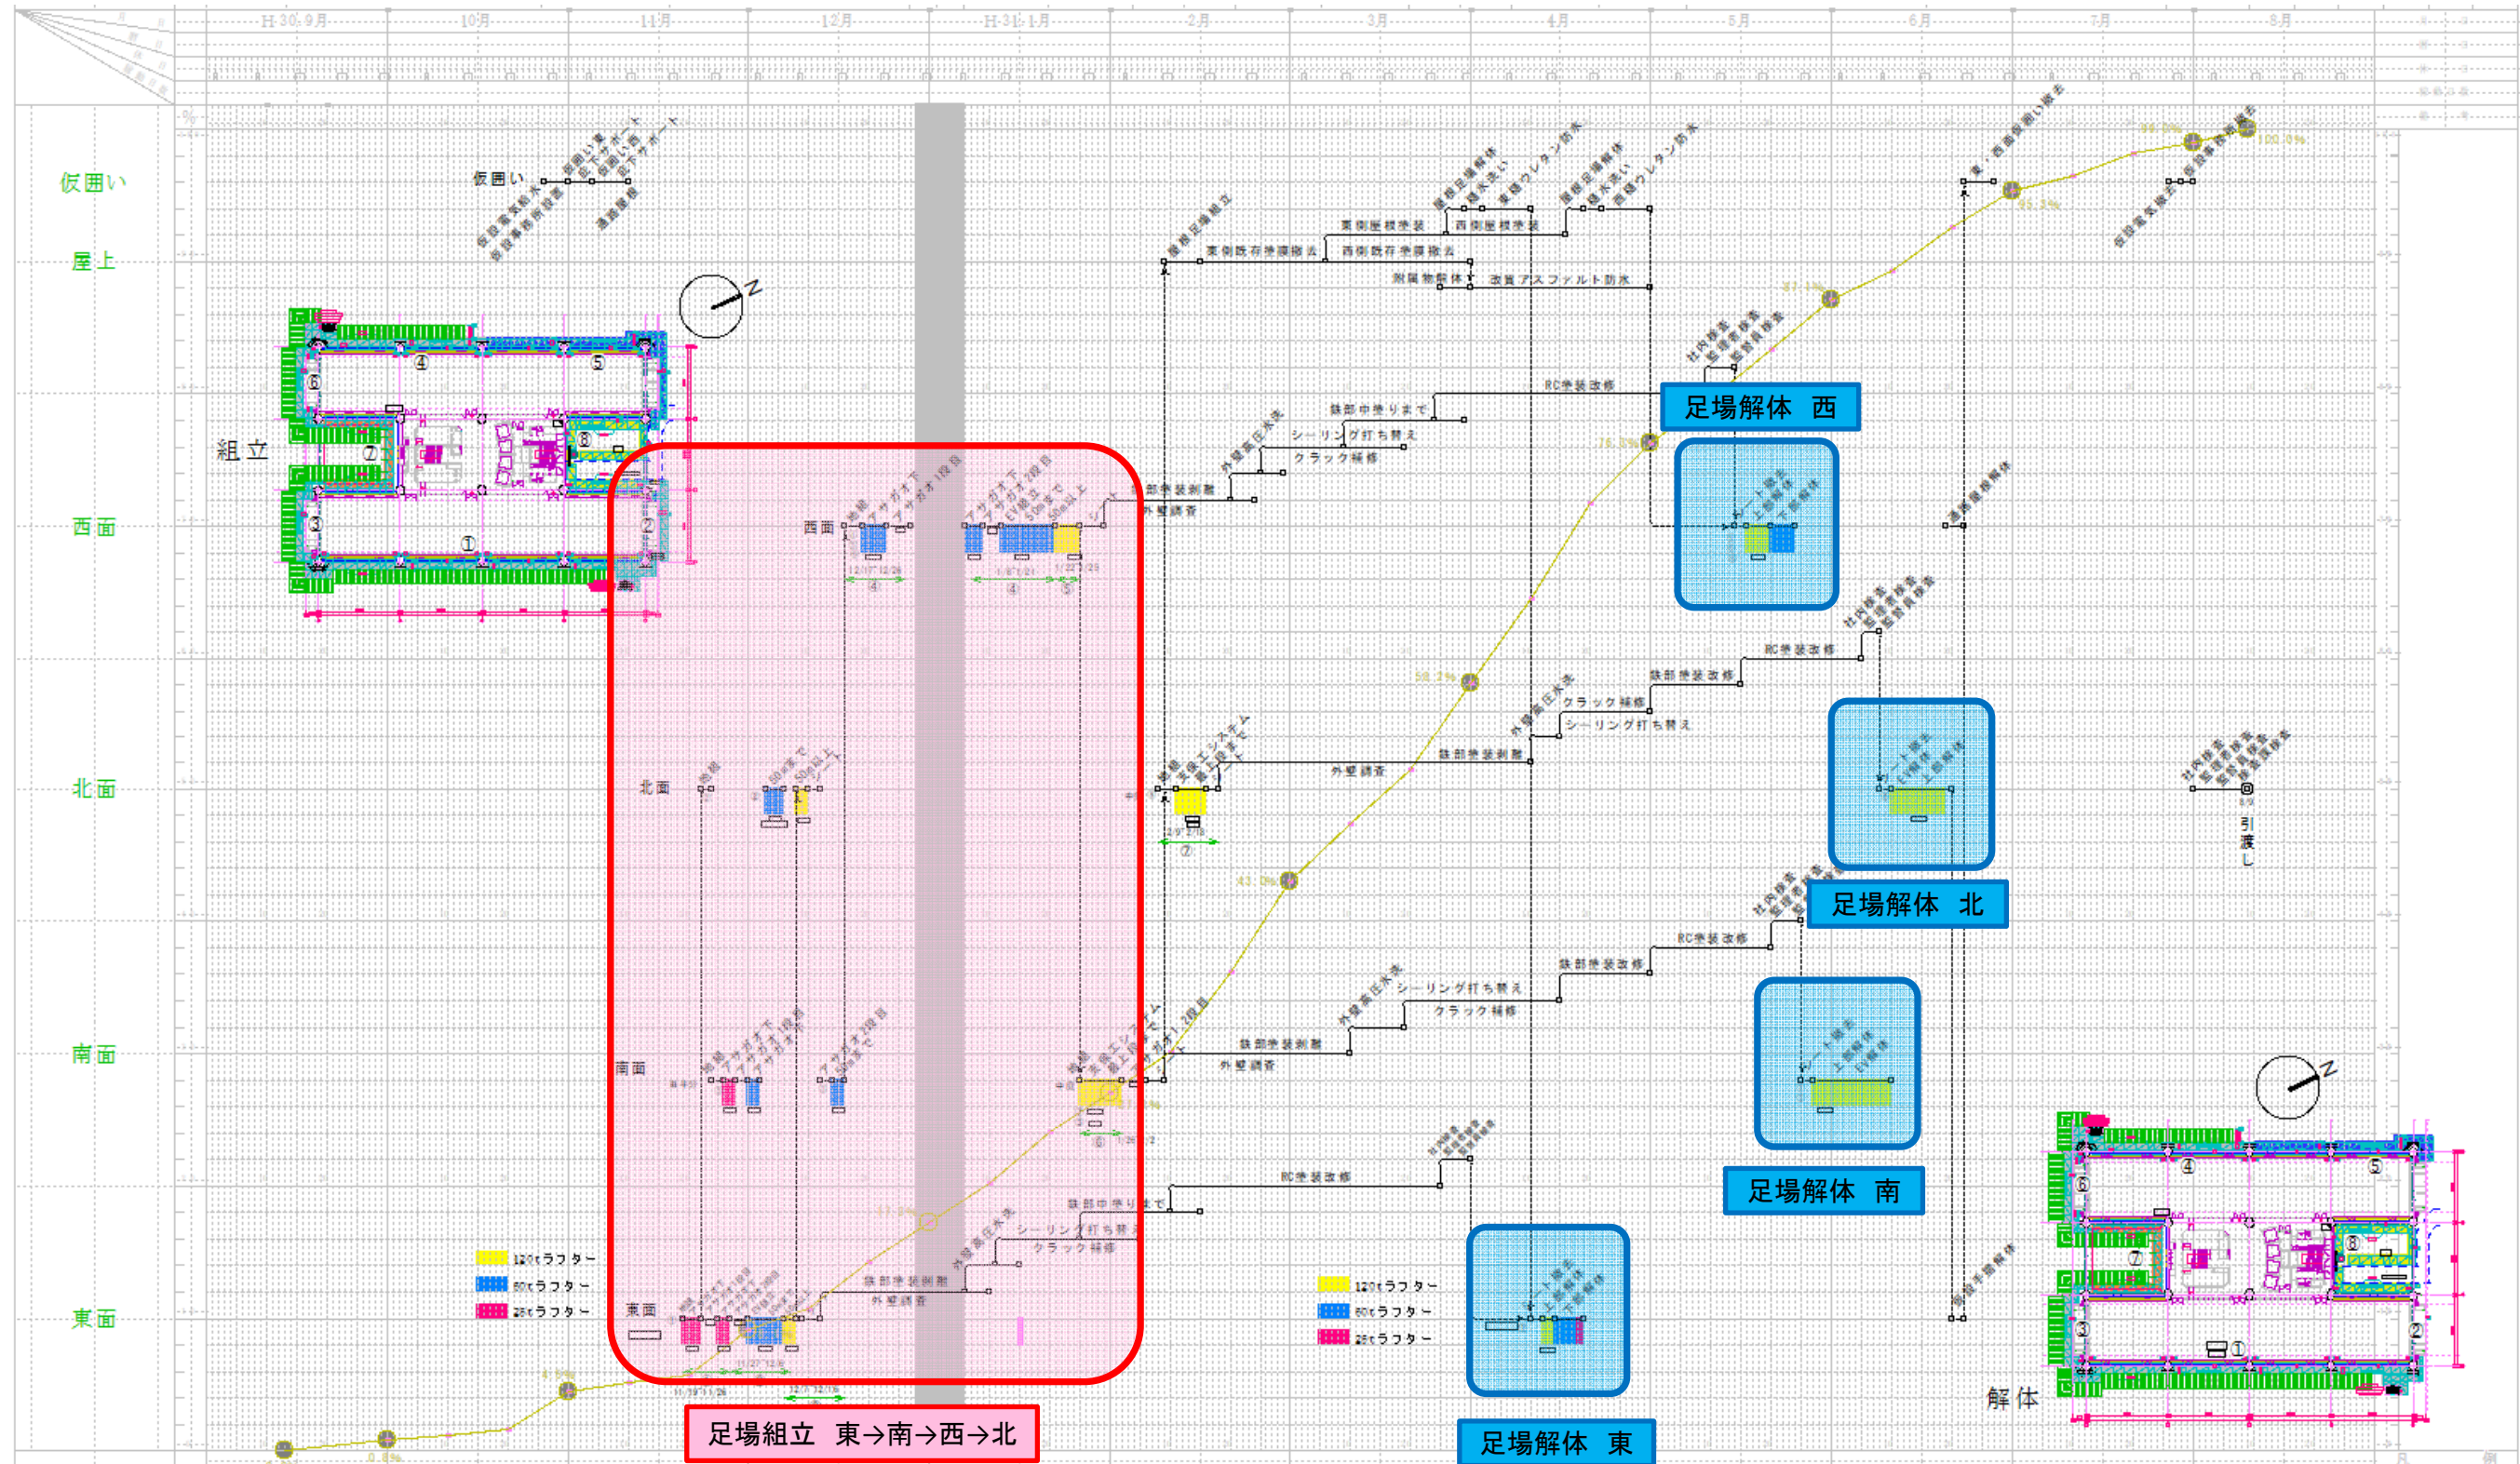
H30 9月
10月
11月
12月
H31 1月
2月
3月
4月
5月
6月
7月
8月

仮囲い
屋上
西面
北面
南面
東面

仮囲い
組立
西面
北面
南面
東面

東側屋根塗装
西側屋根塗装
東側既存塗膜除去
西側既存塗膜除去
改質アスファルト防水
RC塗装改修
鉄部中塗りまで
シーリング打ち替え
クラック補修
鉄部塗装剥離
外壁調査
鉄部塗装改修
引渡し

120tラフター
50tラフター
25tラフター

120tラフター
50tラフター
25tラフター

足場解体 西
足場解体 北
足場解体 南
足場解体 東
足場組立 東→南→西→北
解体